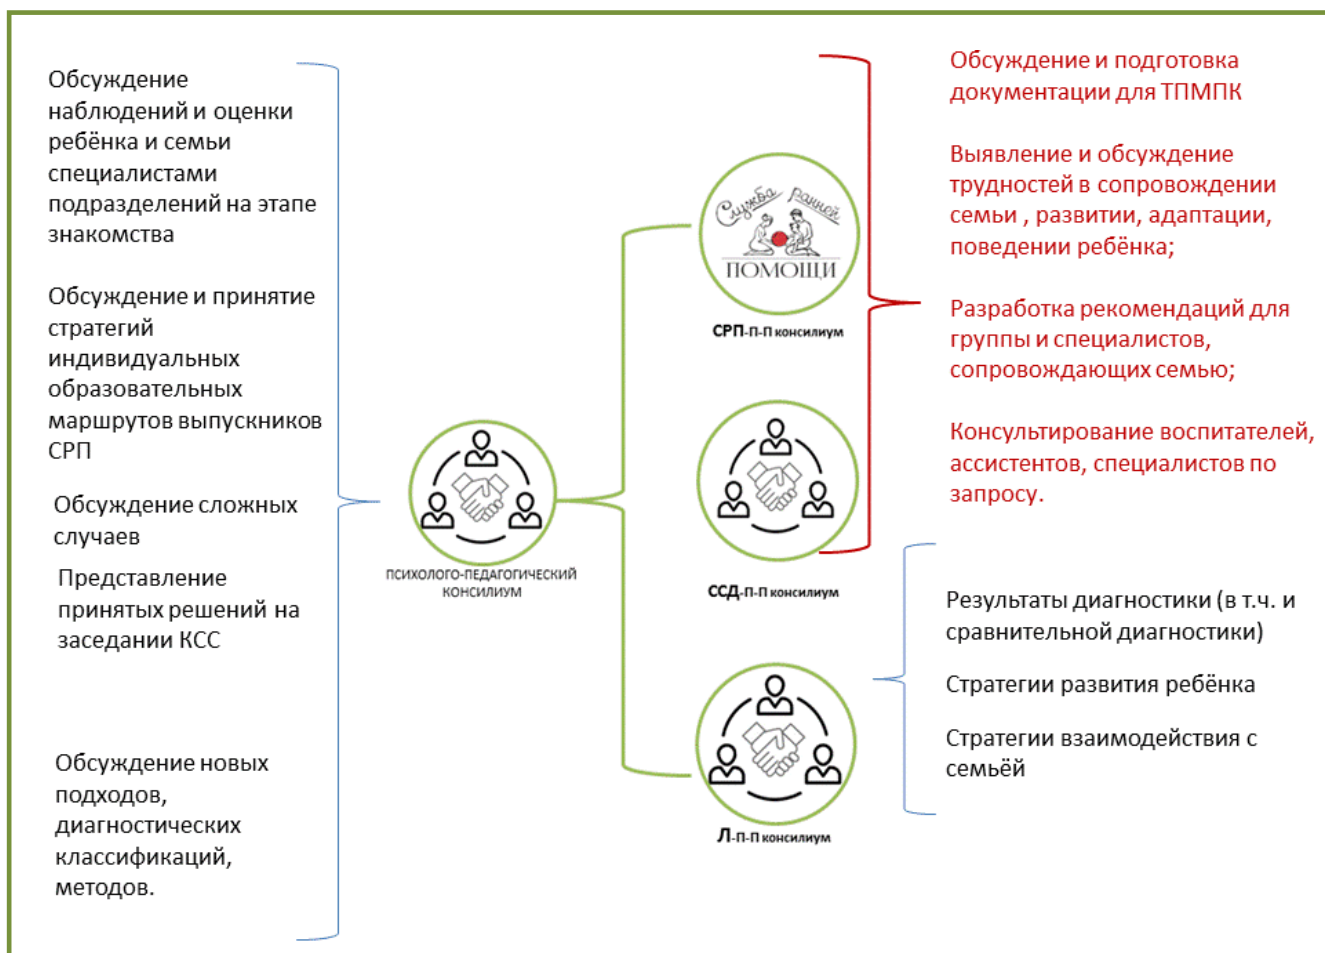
Обсуждение наблюдений и оценки ребёнка и семьи специалистами подразделений на этапе знакомства

Обсуждение и принятие стратегий индивидуальных образовательных маршрутов выпускников СРП

Обсуждение сложных случаев

Представление принятых решений на заседании КСС

Обсуждение новых подходов, диагностических классификаций, методов.

ПСИХОЛОГО-ПЕДАГОГИЧЕСКИЙ КОНСИЛИУМ

Служба ранней помощи

СРП-п-п консилиум

ССД-п-п консилиум

Л-п-п консилиум

Обсуждение и подготовка документации для ТПМПК

Выявление и обсуждение трудностей в сопровождении семьи , развитии, адаптации, поведении ребёнка;

Разработка рекомендаций для группы и специалистов, сопровождающих семью;

Консультирование воспитателей, ассистентов, специалистов по запросу.

Результаты диагностики (в т.ч. и сравнительной диагностики)

Стратегии развития ребёнка

Стратегии взаимодействия с семьёй